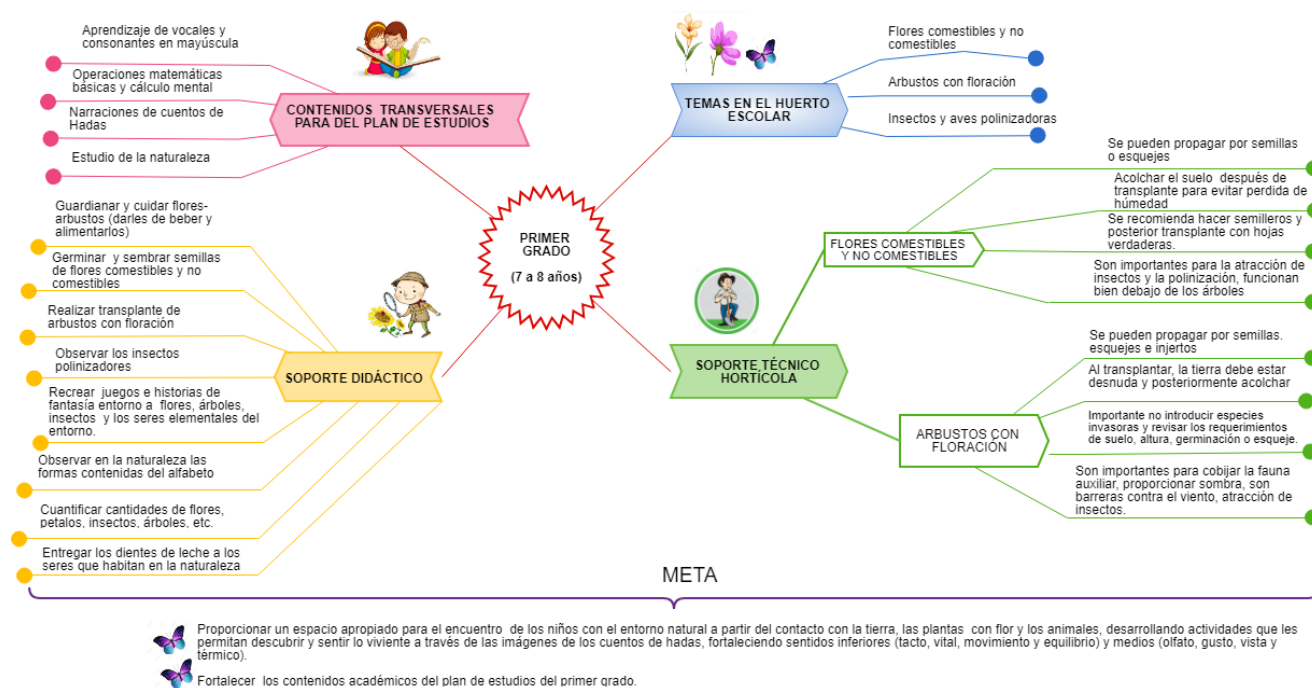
PRIMER GRADO

(7 a 8 años)

CONTENIDOS TRANSVERSALES PARA DEL PLAN DE ESTUDIOS

Aprendizaje de vocales y consonantes en mayúscula

Operaciones matemáticas básicas y cálculo mental

Narraciones de cuentos de Hadas

Estudio de la naturaleza

TEMAS EN EL HUERTO ESCOLAR

Flores comestibles y no comestibles

Arbustos con floración

Insectos y aves polinizadoras

SOPORTE DIDÁCTICO

Guardianar y cuidar flores-arbustos (darles de beber y alimentarlos)

Germinar y sembrar semillas de flores comestibles y no comestibles

Realizar transplante de arbustos con floración

Observar los insectos polinizadores

Recrear juegos e historias de fantasía entorno a flores, árboles, insectos y los seres elementales del entorno.

Observar en la naturaleza las formas contenidas del alfabeto

Cuantificar cantidades de flores, petalos, insectos, árboles, etc.

Entregar los dientes de leche a los seres que habitan en la naturaleza

SOPORTE TÉCNICO HORTÍCOLA

FLORES COMESTIBLES Y NO COMESTIBLES

Se pueden propagar por semillas o esquejes

Acolchar el suelo después de transplante para evitar perdida de húmedad

Se recomienda hacer semilleros y posterior transplante con hojas verdaderas.

Son importantes para la atracción de insectos y la polinización, funcionan bien debajo de los árboles

ARBUSTOS CON FLORACIÓN

Se pueden propagar por semillas. esquejes e injertos

Al transplantar, la tierra debe estar desnuda y posteriormente acolchar

Importante no introducir especies invasoras y revisar los requerimientos de suelo, altura, germinación o esqueje.

Son importantes para cobijar la fauna auxiliar, proporcionar sombra, son barreras contra el viento, atracción de insectos.

META

Proporcionar un espacio apropiado para el encuentro de los niños con el entorno natural a partir del contacto con la tierra, las plantas con flor y los animales, desarrollando actividades que les permitan descubrir y sentir lo viviente a través de las imágenes de los cuentos de hadas, fortaleciendo sentidos inferiores (tacto, vital, movimiento y equilibrio) y medios (olfato, gusto, vista y térmico).

Fortalecer los contenidos académicos del plan de estudios del primer grado.